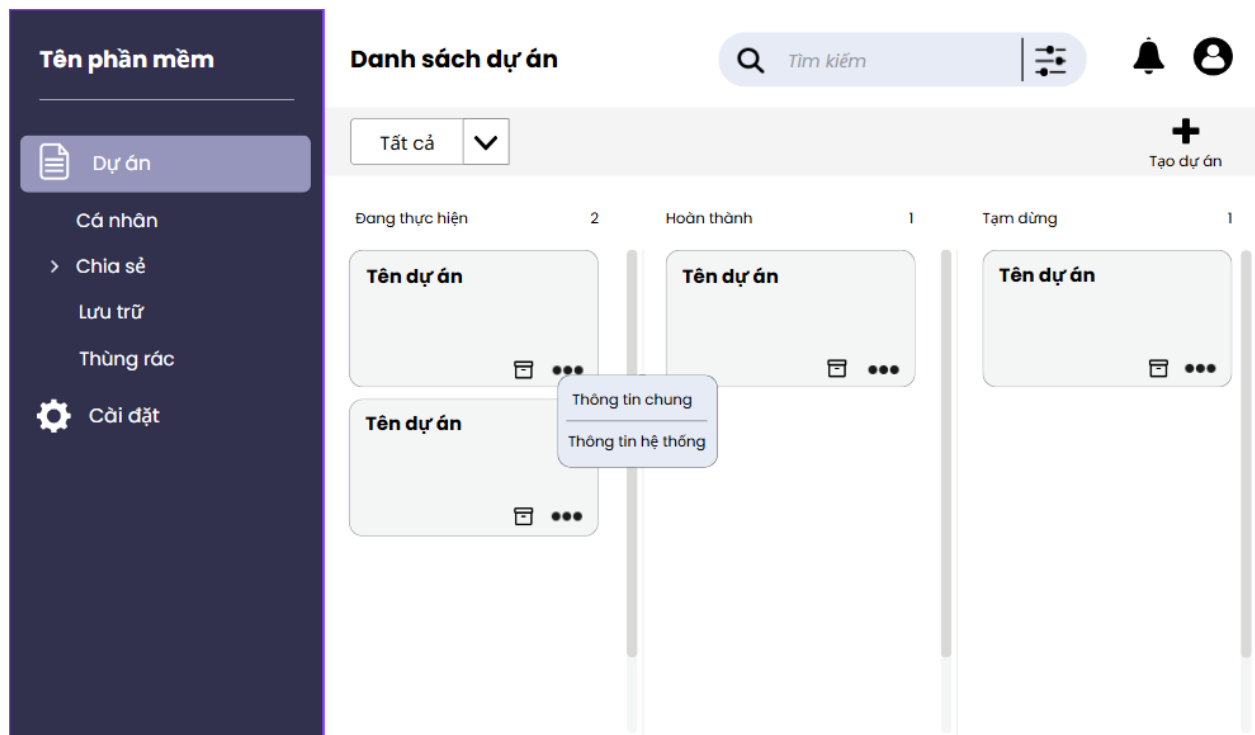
Tên phần mềm

Dự án

Cá nhân

> Chia sẻ

Lưu trữ

Thùng rác

Cài đặt

Danh sách dự án

Tìm kiếm

Tất cả

Tạo dự án

Đang thực hiện 2

Tên dự án

Tên dự án

Thông tin chung

Thông tin hệ thống

Hoàn thành 1

Tên dự án

Tạm dừng 1

Tên dự án